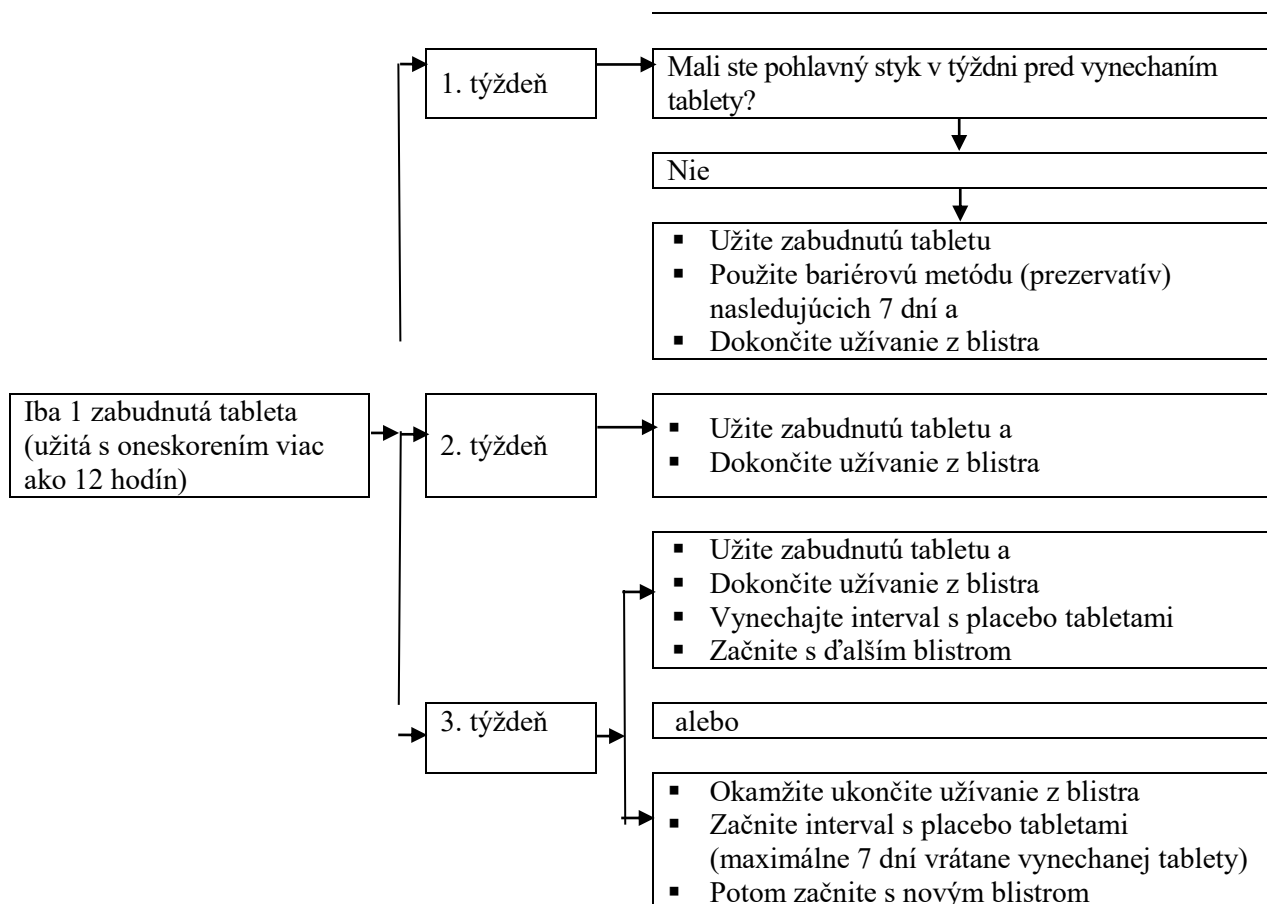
Iba 1 zabudnutá tableta (užitá s oneskorením viac ako 12 hodín)

1. týždeň

Mali ste pohlavný styk v týždni pred vynechaním tablety?

Nie

- Užite zabudnutú tabletu
- Použite bariérovú metódu (prezervatív) nasledujúcich 7 dní a
- Dokončite užívanie z blistra

2. týždeň

- Užite zabudnutú tabletu a
- Dokončite užívanie z blistra

3. týždeň

- Užite zabudnutú tabletu a
- Dokončite užívanie z blistra
- Vynechajte interval s placebo tabletami
- Začnite s ďalším blistrom

alebo

- Okamžite ukončite užívanie z blistra
- Začnite interval s placebo tabletami (maximálne 7 dní vrátane vynechanej tablety)
- Potom začnite s novým blistrom